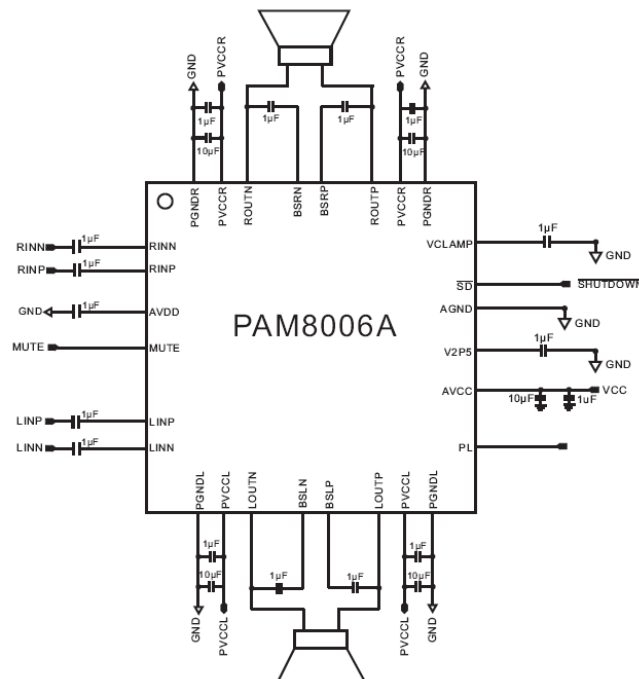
GND
PVCCR
PVCCR
GND
1µF
1µF
1µF
1µF
10µF
10µF
PGNDR
PVCCR
ROUTN
BSRN
BSRP
ROUTP
PVCCR
PGNDR

RINN
1µF
RINN
RINP
1µF
RINP
GND
1µF
AVDD
MUTE
MUTE
LINP
1µF
LINP
LINN
1µF
LINN

PAM8006A

VCLAMP
1µF
GND
$\overline{SD}$
$\overline{SHUTDOWN}$
AGND
GND
V2P5
1µF
GND
AVCC
VCC
10µF
1µF
PL

PGNDL
PVCCL
LOUTN
BSLN
BSLP
LOUTP
PVCCL
PGNDL
1µF
10µF
1µF
1µF
1µF
10µF
GND
PVCCL
PVCCL
GND